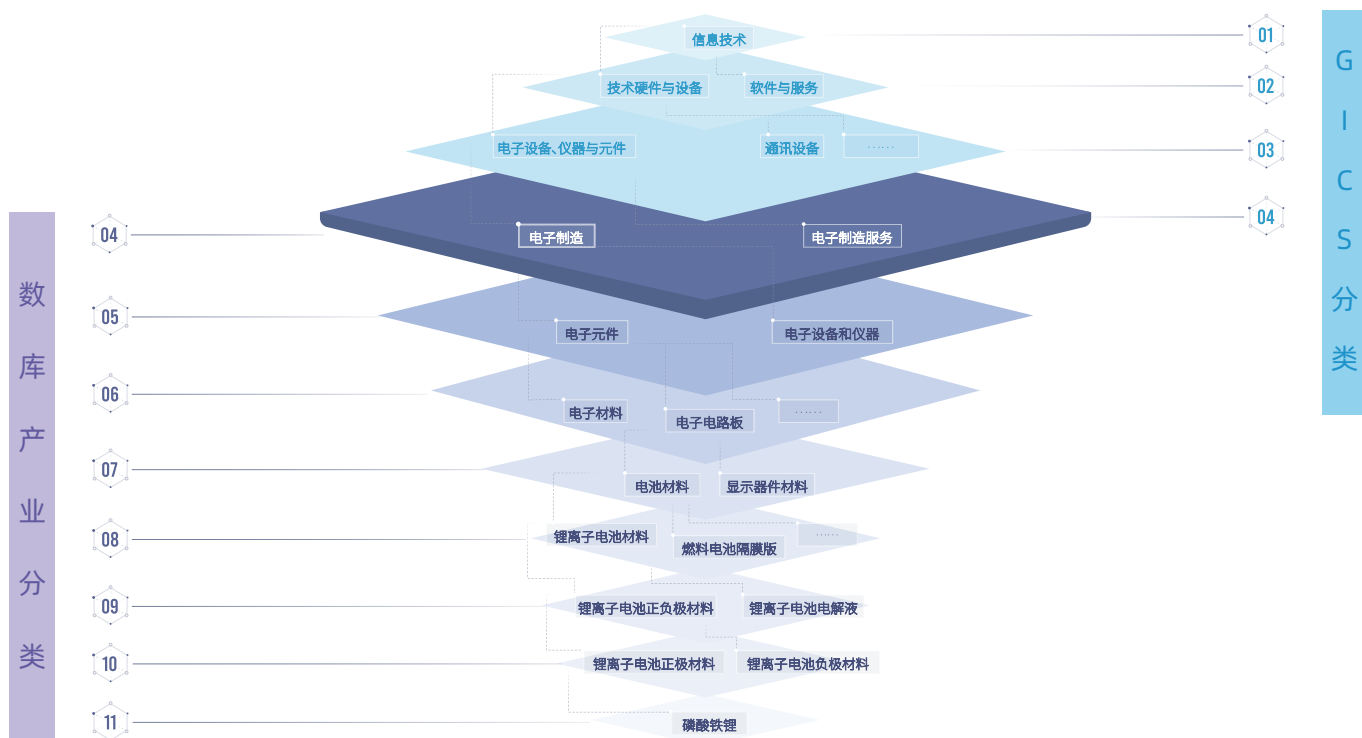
GICS分类

01 信息技术

02 技术硬件与设备 软件与服务

03 电子设备、仪器与元件 通讯设备 ……

04 电子制造 电子制造服务

数库产业分类

04

05 电子元件 电子设备和仪器

06 电子材料 电子电路板 ……

07 电池材料 显示器件材料

08 锂离子电池材料 燃料电池隔膜版 ……

09 锂离子电池正负极材料 锂离子电池电解液

10 锂离子电池正极材料 锂离子电池负极材料

11 磷酸铁锂